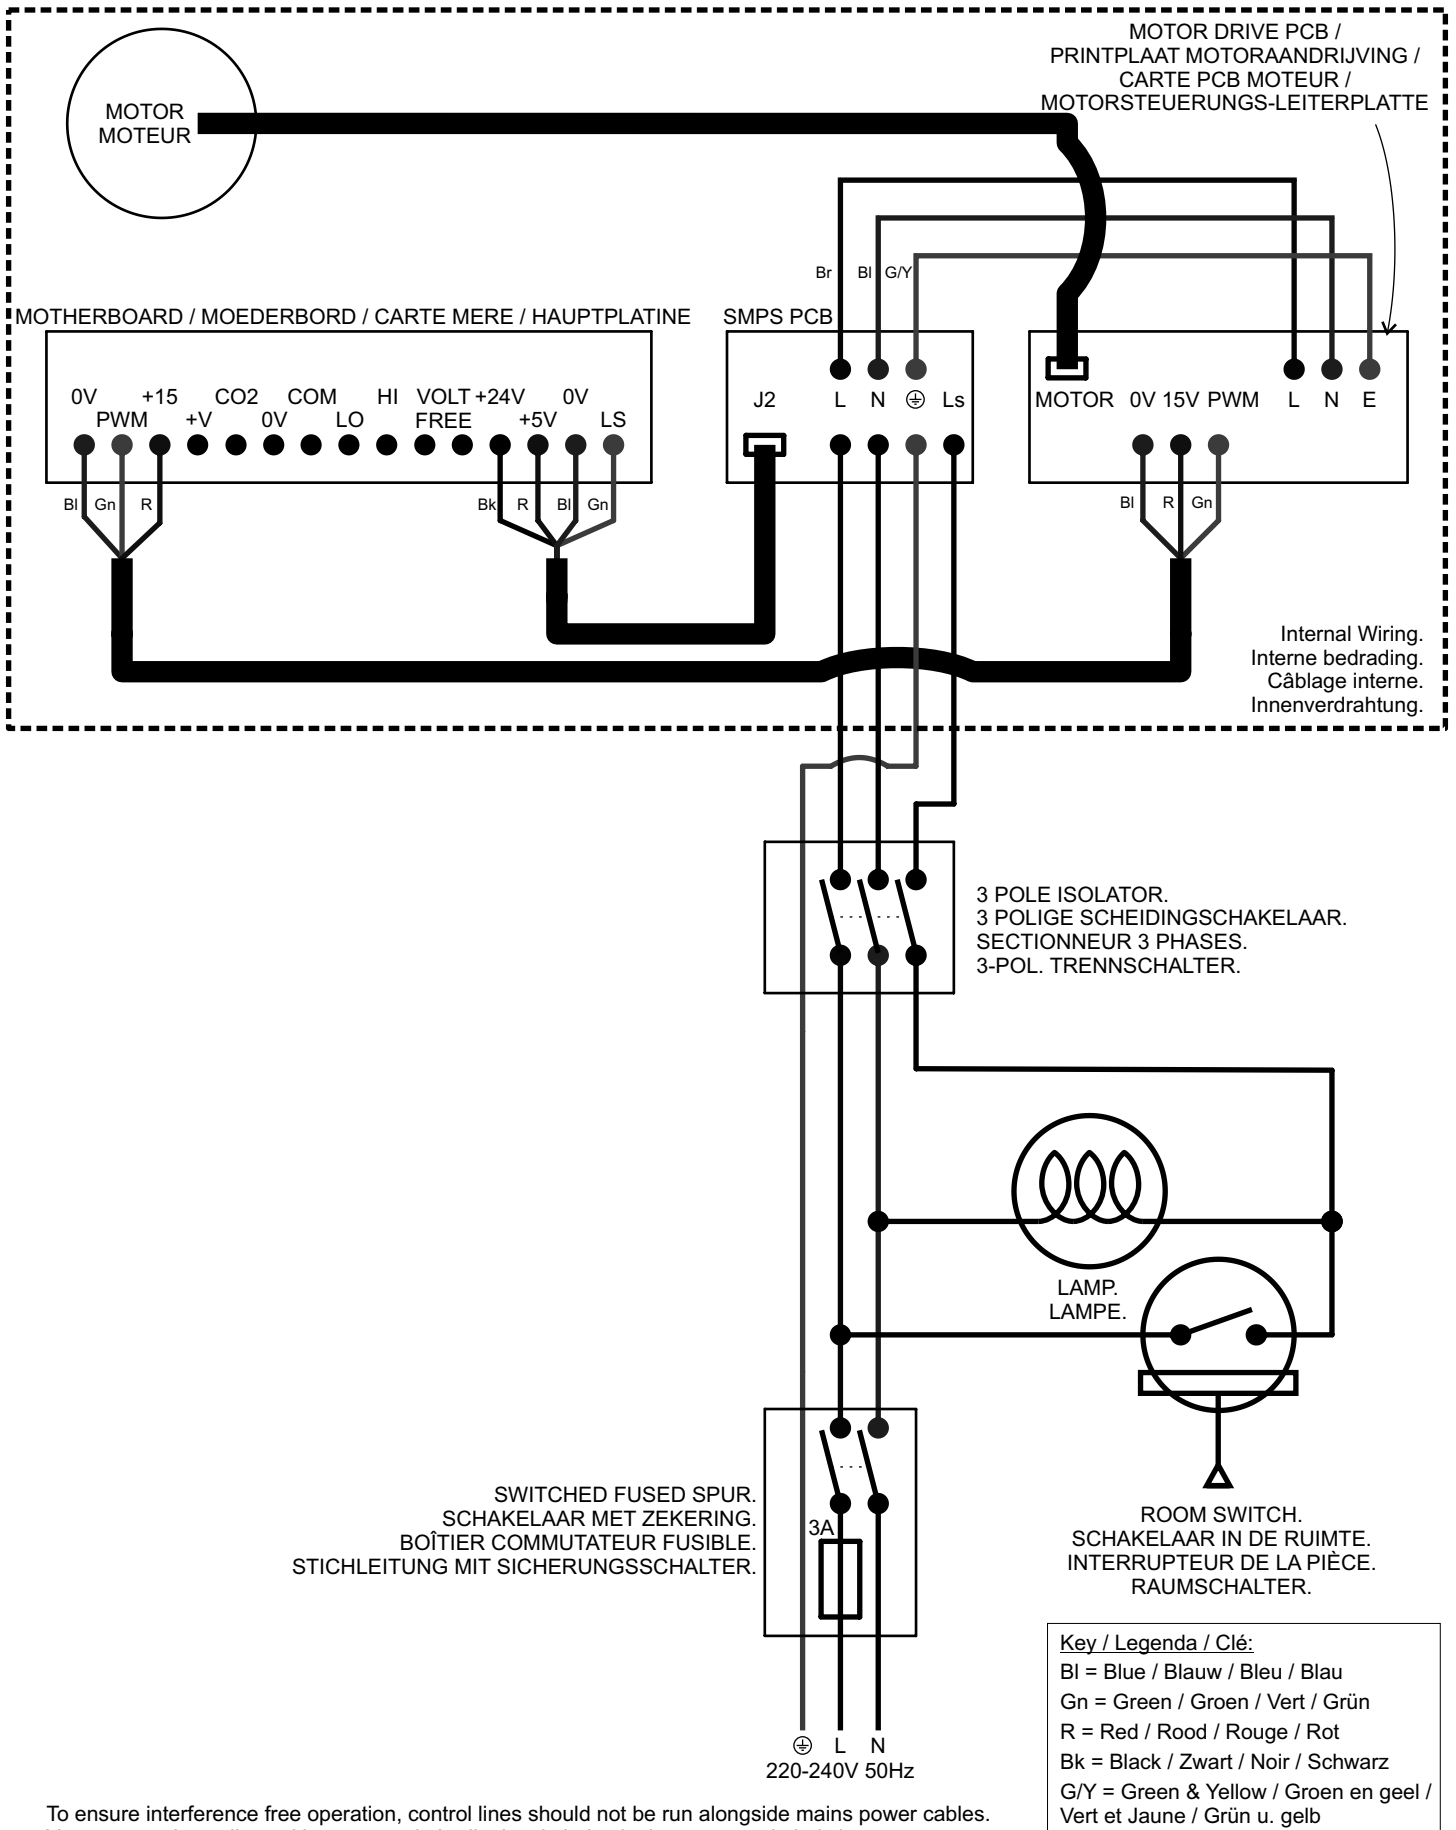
MOTOR DRIVE PCB / PRINTPLAAT MOTORAANDRIJVING / CARTE PCB MOTEUR / MOTORSTEUERUNGS-LEITERPLATTE

MOTOR
MOTEUR

Br Bl G/Y

MOTHERBOARD / MOEDERBORD / CARTE MERE / HAUPTPLATINE

0V PWM +15 +V CO2 0V COM LO HI VOLT FREE +24V +5V 0V LS

Bl Gn R

Bk R Bl Gn

SMPS PCB

J2 L N ⏚ Ls

MOTOR 0V 15V PWM L N E

Bl R Gn

Internal Wiring.
Interne bedrading.
Câblage interne.
Innenverdrahtung.

3 POLE ISOLATOR.
3 POLIGE SCHEIDINGSCHAKELAAR.
SECTIONNEUR 3 PHASES.
3-POL. TRENNSCHALTER.

LAMP.
LAMPE.

SWITCHED FUSED SPUR.
SCHAKELAAR MET ZEKERING.
BOÎTIER COMMUTATEUR FUSIBLE.
STICHLEITUNG MIT SICHERUNGSSCHALTER.

3A

ROOM SWITCH.
SCHAKELAAR IN DE RUIMTE.
INTERRUPTEUR DE LA PIÈCE.
RAUMSCHALTER.

⏚ L N
220-240V 50Hz

Key / Legenda / Clé:
Bl = Blue / Blauw / Bleu / Blau
Gn = Green / Groen / Vert / Grün
R = Red / Rood / Rouge / Rot
Bk = Black / Zwart / Noir / Schwarz
G/Y = Green & Yellow / Groen en geel / Vert et Jaune / Grün u. gelb

To ensure interference free operation, control lines should not be run alongside mains power cables.
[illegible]